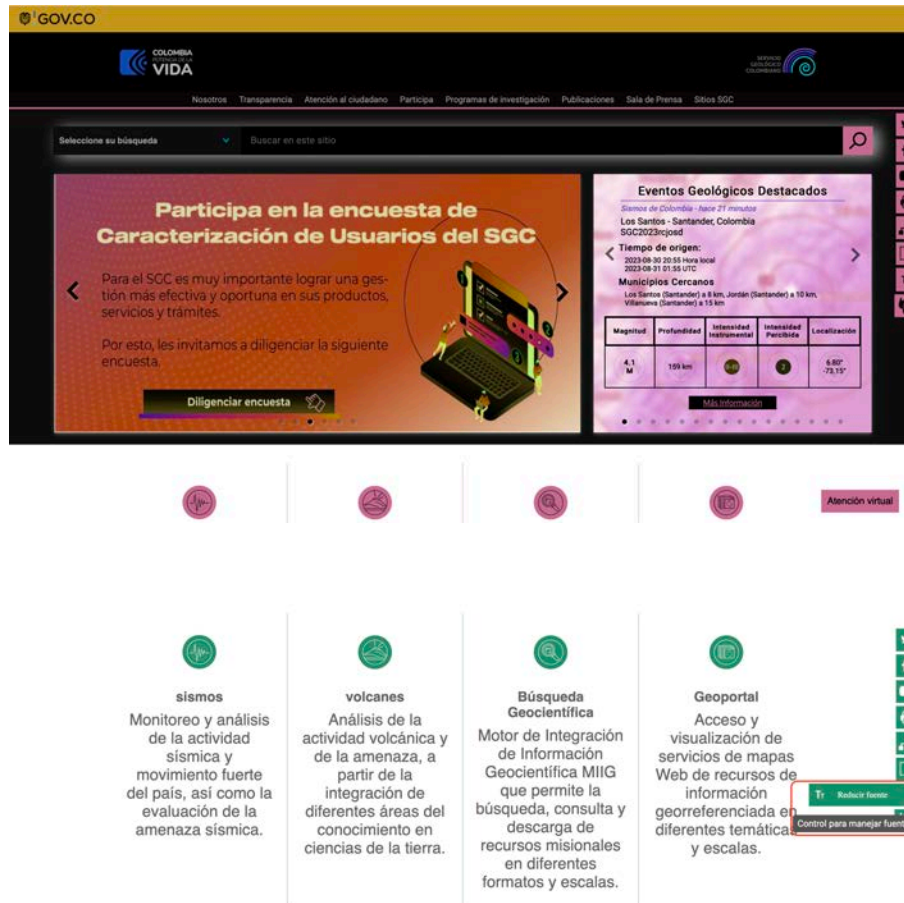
GOV.CO

COLOMBIA POTENCIA DE LA VIDA

SERVICIO GEOLÓGICO COLOMBIANO

Nosotros Transparencia Atención al ciudadano Participa Programas de investigación Publicaciones Sala de Prensa Sitios SGC

Seleccione su búsqueda

Buscar en este sitio

Participa en la encuesta de Caracterización de Usuarios del SGC

Para el SGC es muy importante lograr una gestión más efectiva y oportuna en sus productos, servicios y trámites.

Por esto, les invitamos a diligenciar la siguiente encuesta.

Diligenciar encuesta

Eventos Geológicos Destacados

Sismos de Colombia - hace 21 minutos

Los Santos - Santander, Colombia

SGC2023rcjosd

Tiempo de origen:

2023-08-30 20:55 Hora local
2023-08-31 01:55 UTC

Municipios Cercanos

Los Santos (Santander) a 8 km, Jordán (Santander) a 10 km, Villanueva (Santander) a 15 km

| Magnitud | Profundidad | Intensidad Instrumental | Intensidad Percibida | Localización |
|---|---|---|---|---|
| 4.1 M | 159 km | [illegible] | 2 | 6.80° -73.15° |

Más Información

Atención virtual

sismos

Monitoreo y análisis de la actividad sísmica y movimiento fuerte del país, así como la evaluación de la amenaza sísmica.

volcanes

Análisis de la actividad volcánica y de la amenaza, a partir de la integración de diferentes áreas del conocimiento en ciencias de la tierra.

Búsqueda Geocientífica

Motor de Integración de Información Geocientífica MIIG que permite la búsqueda, consulta y descarga de recursos misionales en diferentes formatos y escalas.

Geoportal

Acceso y visualización de servicios de mapas Web de recursos de información georreferenciada en diferentes temáticas y escalas.

Reducir fuente

Control para manejar fuent